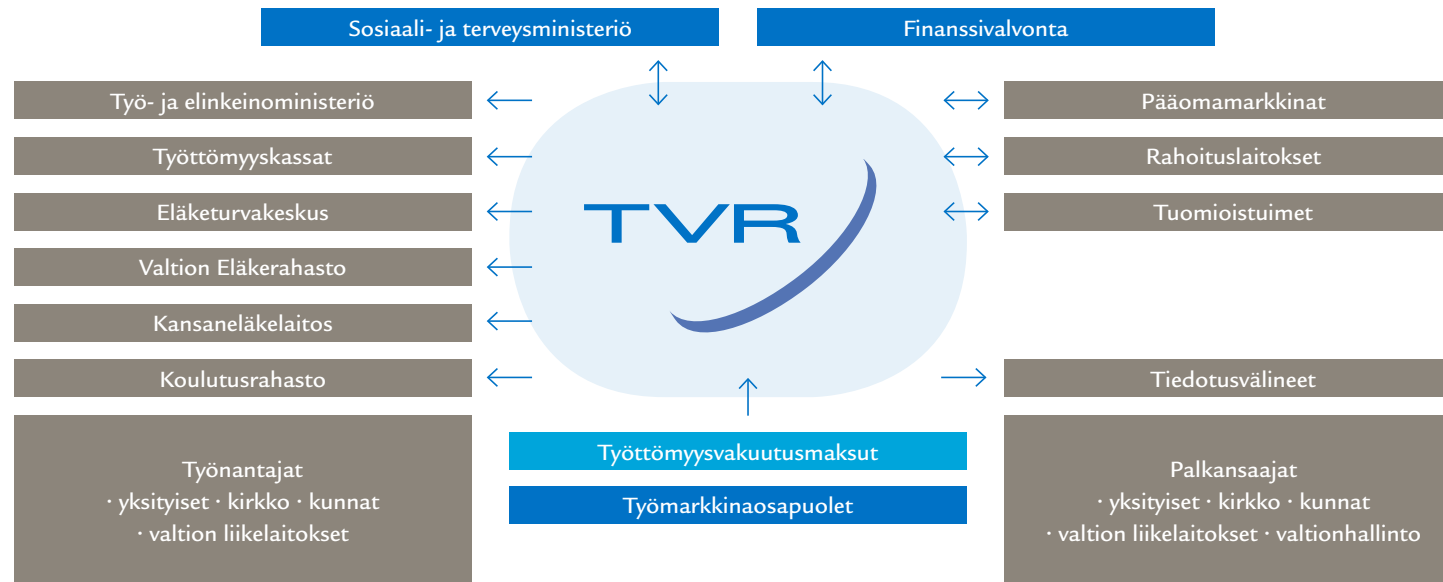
Sosiaali- ja terveysministeriö

Finanssivalvonta

Työ- ja elinkeinoministeriö

Työttömyyskassat

Eläketurvakeskus

Valtion Eläkerahasto

Kansaneläkelaitos

Koulutusrahasto

TVR

Pääomamarkkinat

Rahoituslaitokset

Tuomioistuimet

Tiedotusvälineet

Työnantajat
· yksityiset · kirkko · kunnat
· valtion liikelaitokset

Työttömyysvakuutusmaksut

Työmarkkinaosapuolet

Palkansaajat
· yksityiset · kirkko · kunnat
· valtion liikelaitokset · valtionhallinto